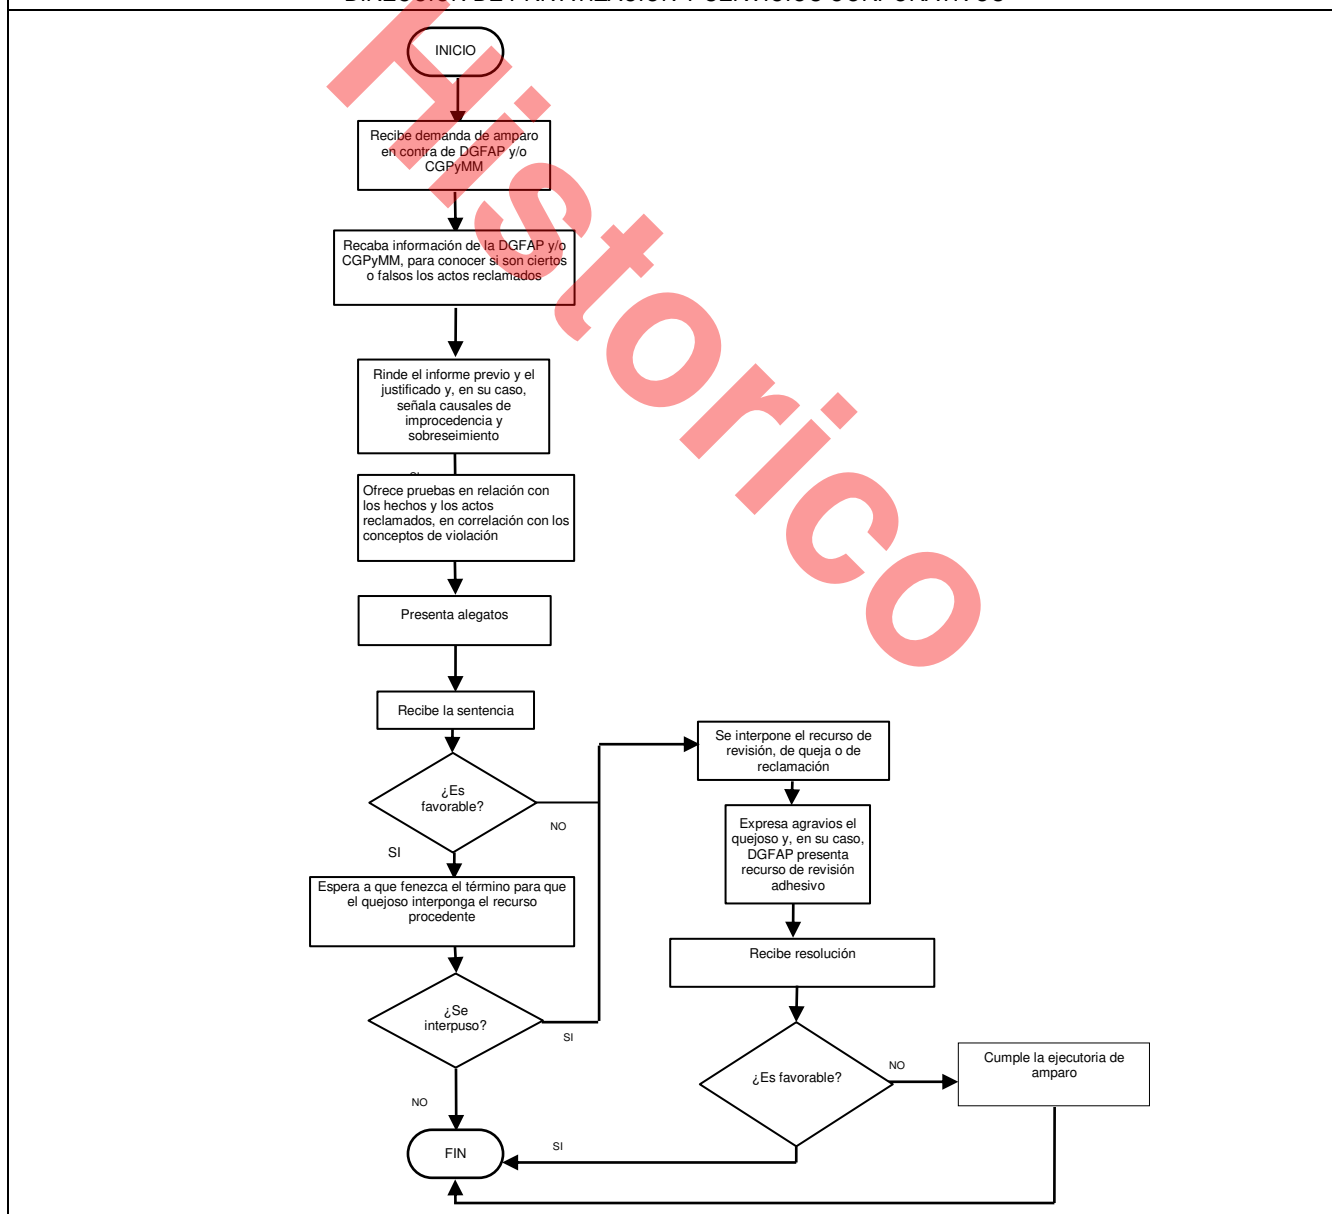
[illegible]

Histórico

INICIO

Recibe demanda de amparo en contra de DGFAP y/o CGPyMM

Recaba información de la DGFAP y/o CGPyMM, para conocer si son ciertos o falsos los actos reclamados

Rinde el informe previo y el justificado y, en su caso, señala causales de improcedencia y sobreseimiento

Ofrece pruebas en relación con los hechos y los actos reclamados, en correlación con los conceptos de violación

Presenta alegatos

Recibe la sentencia

¿Es favorable?

NO

SI

Espera a que fenezca el término para que el quejoso interponga el recurso procedente

¿Se interpuso?

SI

NO

FIN

Se interpone el recurso de revisión, de queja o de reclamación

Expresa agravios el quejoso y, en su caso, DGFAP presenta recurso de revisión adhesivo

Recibe resolución

¿Es favorable?

NO

SI

Cumple la ejecutoria de amparo